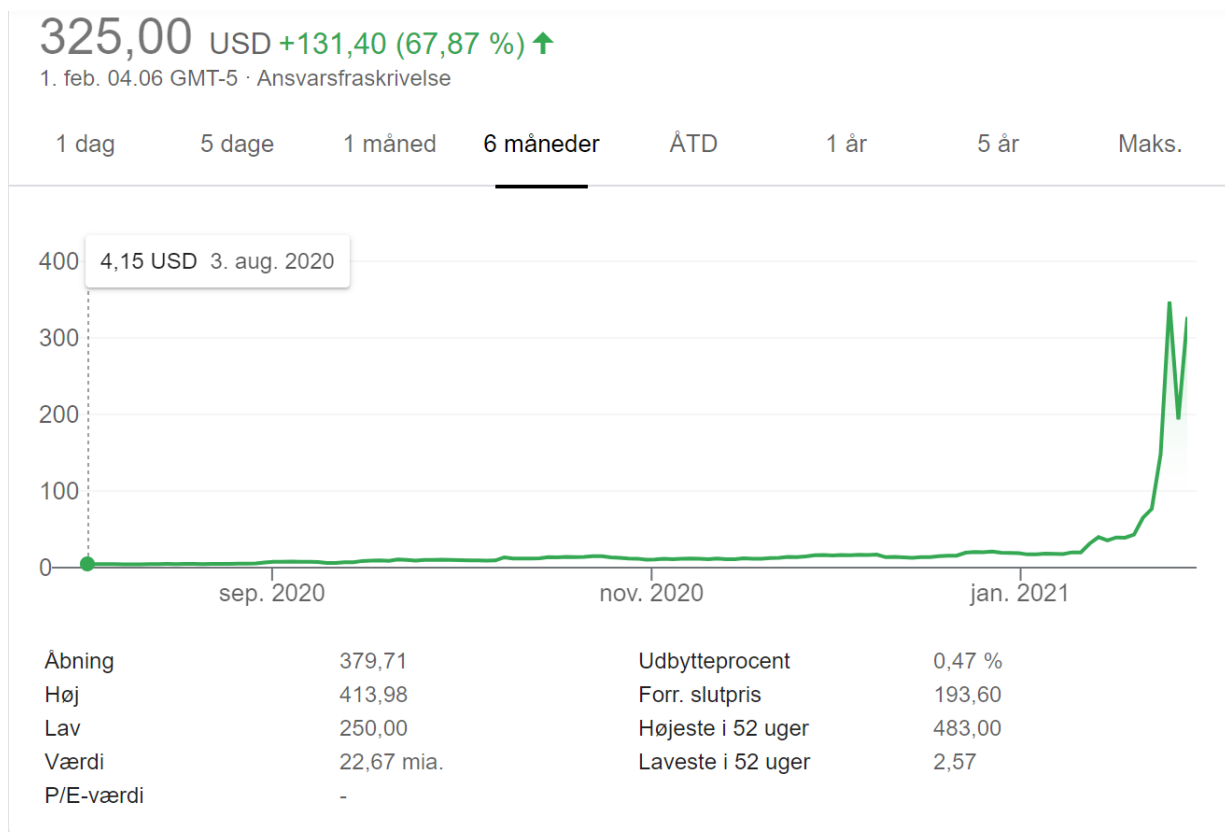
325,00 USD +131,40 (67,87 %)
1. feb. 04.06 GMT-5 · Ansvarsfraskrivelse

1 dag | 5 dage | 1 måned | 6 måneder | ÅTD | 1 år | 5 år | Maks.

4,15 USD 3. aug. 2020

400
300
200
100
0

sep. 2020
nov. 2020
jan. 2021

| | | | |
|---|---|---|---|
| Åbning | 379,71 | Udbytteprocent | 0,47 % |
| Høj | 413,98 | Forr. slutpris | 193,60 |
| Lav | 250,00 | Højeste i 52 uger | 483,00 |
| Værdi | 22,67 mia. | Laveste i 52 uger | 2,57 |
| P/E-værdi | - | | |